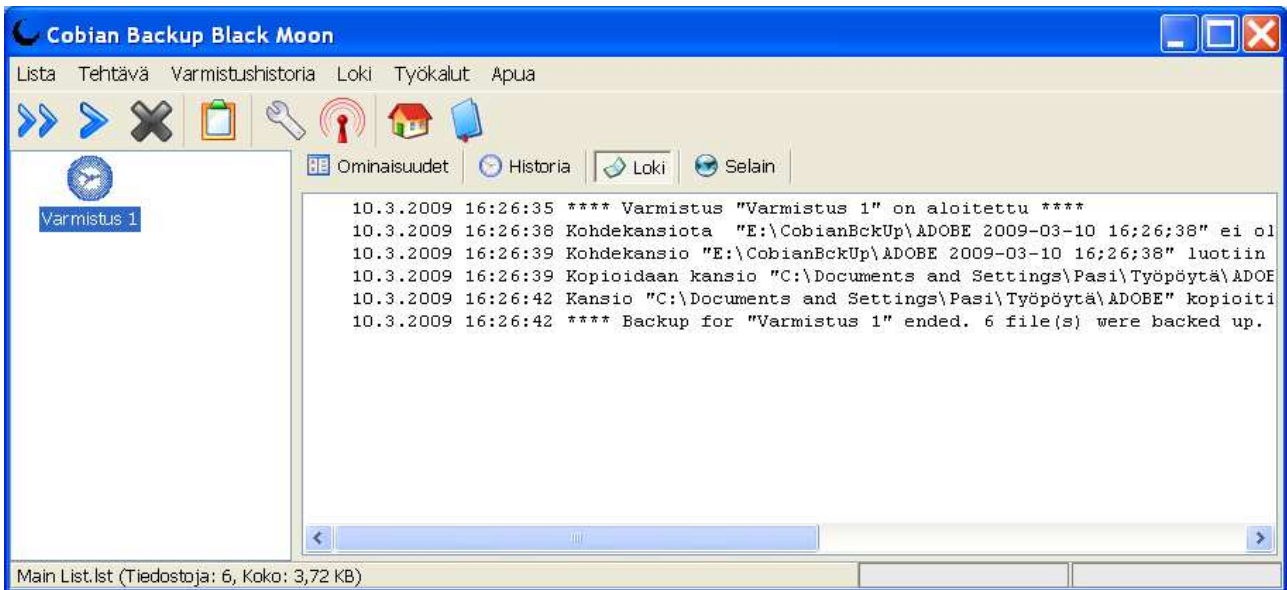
Cobian Backup Black Moon

Lista Tehtävä Varmistushistoria Loki Työkalut Apua

Varmistus 1

Ominaisuudet Historia Loki Selain

10.3.2009 16:26:35 **** Varmistus "Varmistus 1" on aloitettu ****
10.3.2009 16:26:38 Kohdekansiota "E:\CobianBckUp\ADOBE 2009-03-10 16;26;38" ei ol
10.3.2009 16:26:39 Kohdekansio "E:\CobianBckUp\ADOBE 2009-03-10 16;26;38" luotiin
10.3.2009 16:26:39 Kopioidaan kansio "C:\Documents and Settings\Pasi\Työpöytä\ADOE
10.3.2009 16:26:42 Kansio "C:\Documents and Settings\Pasi\Työpöytä\ADOBE" kopioiti
10.3.2009 16:26:42 **** Backup for "Varmistus 1" ended. 6 file(s) were backed up.

Main List.lst (Tiedostoja: 6, Koko: 3,72 KB)